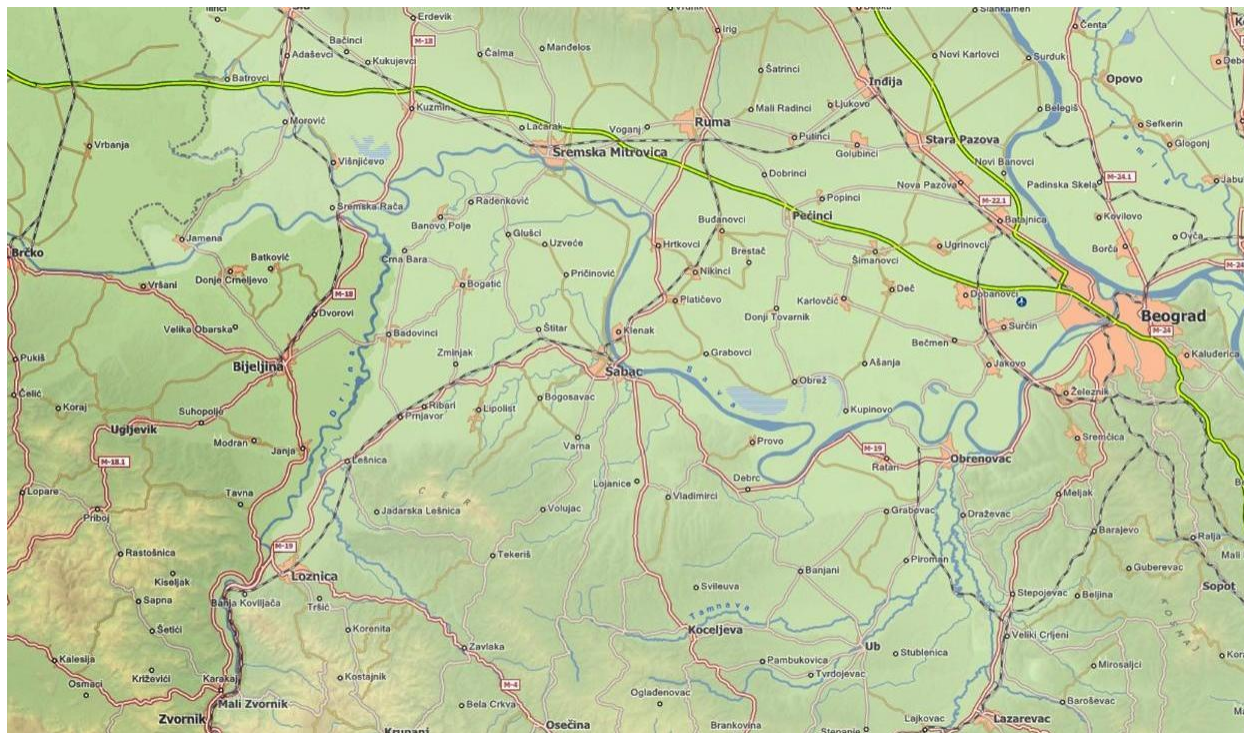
Erdevik
Bačinci
Adaševci
Kukujevci
M-18
Čalma
Manđelos
Irig
Šatrinci
Slankamen
Čenta
Novi Karlovci
Surduk
Opovo
Inđija
Batrovci
Kuzmin
Lačarak
Voganj
Ruma
Mali Radinci
Ljukovo
Putinci
Stara Pazova
Belegiš
Sefkerin
Glogonj
Vrbanja
Morović
Višnjićevo
Sremska Mitrovica
Dobrinci
Golubinci
Novi Banovci
Nova Pazova
Padinska Skela
M-24.1
Sremska Rača
Radenković
Popinci
Pećinci
Budanovci
M-22.1
Batajnica
Kovilovo
Brčko
Jamena
Banovo Polje
Glušci
Uzveće
Hrtkovci
Brestač
Šimanovci
Ugrinovci
Borča
Ovča
Batković
Donje Crnjelevo
Crna Bara
Pričinović
Nikinci
Dec
Dobanovci
Vršani
M-18
Bogatić
Platičevo
Karlovčić
Beograd
Dvorovi
Donji Tovarnik
M-24
Velika Obarska
Badovinci
Štitar
Klenak
Surčin
Pukiš
Bijeljina
Zminjak
Šabac
Grabovci
Bečmen
Jakovo
Kaluđerica
Čelić
Koraj
Ribari
Lipolist
Bogosavac
Obrež
Ašanja
Železnik
Suhopolje
Prnjavor
Sava
Kupinovo
Ugljevik
Modran
Janja
Drina
Varna
Provo
Sremčica
M-18.1
Lešnica
M-19
Ratari
Obrenovac
Tavna
Lojanice
Debrc
Lopare
Cer
Vladimirci
Meljak
Priboj
Jadarska Lešnica
Volujac
Grabovac
Draževac
Barajevo
Ralja
Rastošnica
M-19
Tekeriš
Piroman
Mali
Kiseljak
Loznica
Banjani
Guberevac
Sopot
Sapna
Banja Koviljača
Tršić
Svileuva
Stepojevac
Beljina
Šetići
Korenita
Tamnava
Kosmaj
Zavlaka
Koceljeva
Ub
Stublenica
Veliki Crljeni
Kalesija
Kostajnik
Pambukovica
Mirosaljci
Osmaci
Križevići
Karakaj
Tvrdojevac
Zvornik
Mali Zvornik
M-4
Ogladenovac
Bela Crkva
Barosevac
Krupanj
Osečina
Brankovina
Stepanje
Lajkovac
Lazarevac